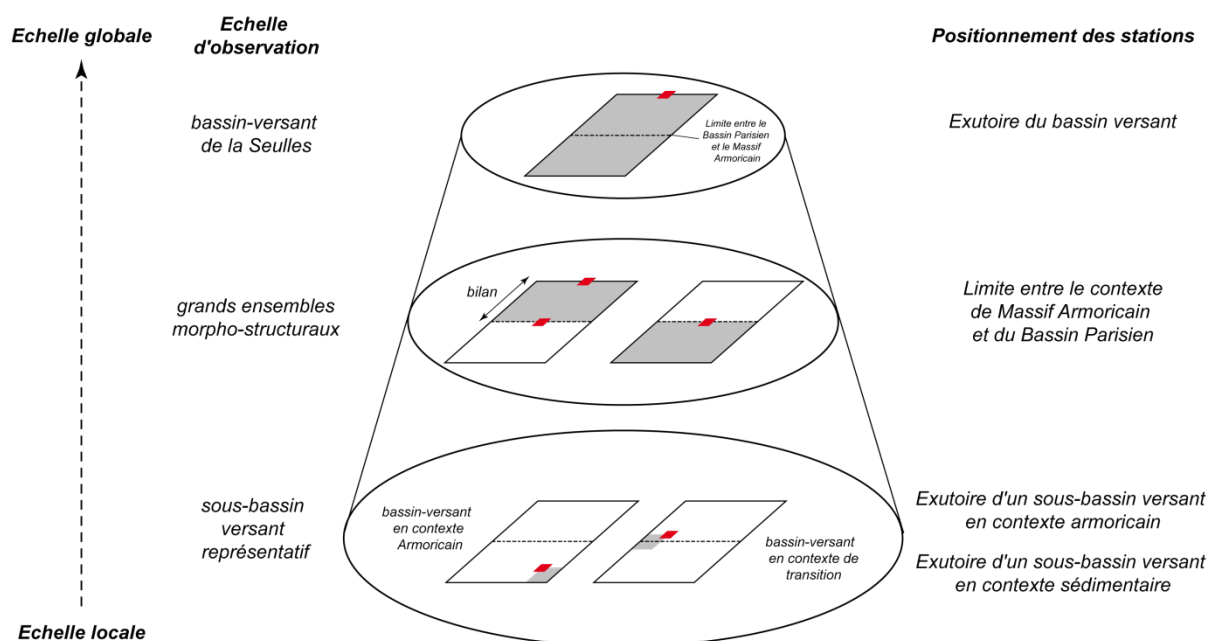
Echelle globale

Echelle d'observation

Positionnement des stations

bassin-versant de la Seulles

Limite entre le Bassin Parisien et le Massif Armoricain

Exutoire du bassin versant

grands ensembles morpho-structuraux

bilan

Limite entre le contexte de Massif Armoricain et du Bassin Parisien

sous-bassin versant représentatif

bassin-versant en contexte Armoricain

bassin-versant en contexte de transition

Exutoire d'un sous-bassin versant en contexte armoricain

Exutoire d'un sous-bassin versant en contexte sédimentaire

Echelle locale